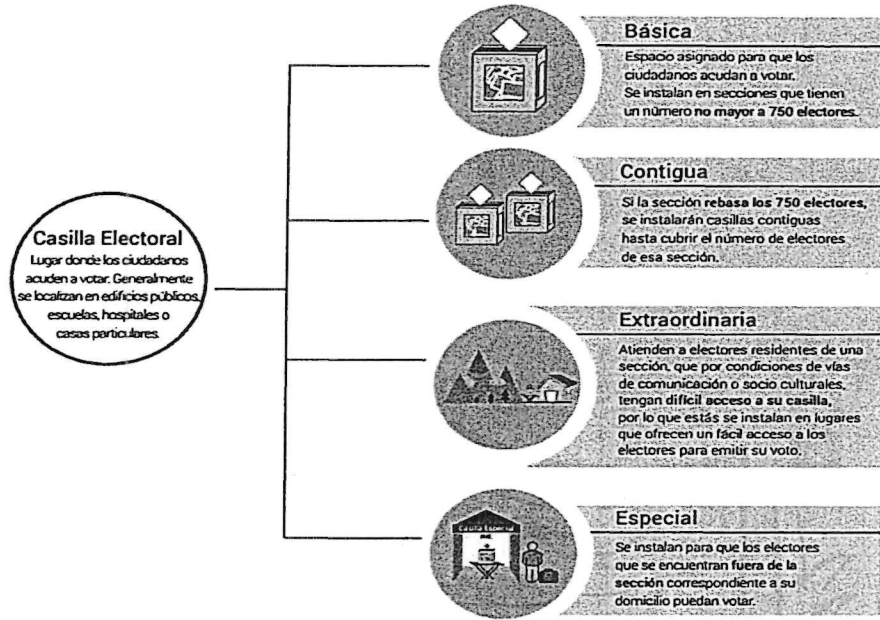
Casilla Electoral
Lugar donde los ciudadanos acuden a votar. Generalmente se localizan en edificios públicos, escuelas, hospitales o casas particulares.

Básica
Espacio asignado para que los ciudadanos acudan a votar. Se instalan en secciones que tienen un número no mayor a 750 electores.

Contigua
Si la sección rebasa los 750 electores, se instalarán casillas contiguas hasta cubrir el número de electores de esa sección.

Extraordinaria
Atienden a electores residentes de una sección, que por condiciones de vías de comunicación o socio culturales, tengan difícil acceso a su casilla, por lo que estás se instalan en lugares que ofrecen un fácil acceso a los electores para emitir su voto.

Casilla Especial

Especial
Se instalan para que los electores que se encuentran fuera de la sección correspondiente a su domicilio puedan votar.